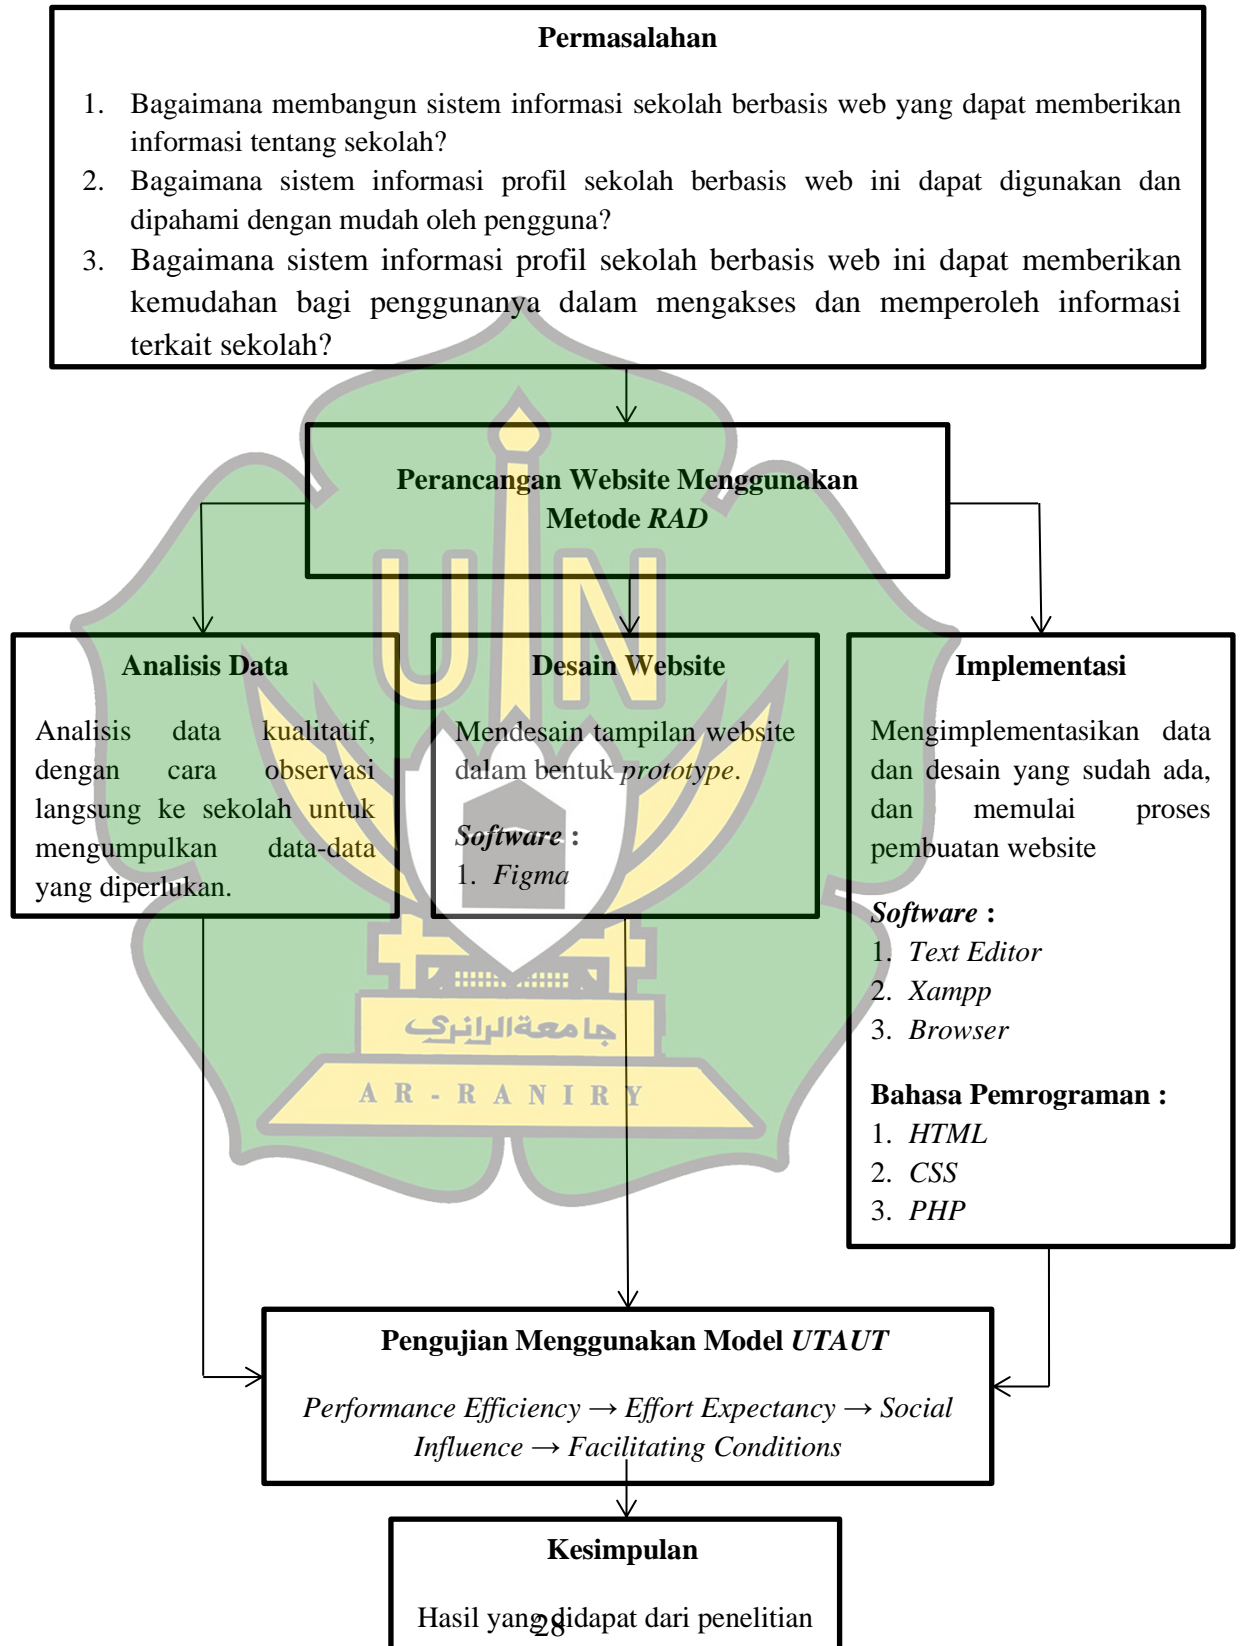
**Permasalahan**

1. Bagaimana membangun sistem informasi sekolah berbasis web yang dapat memberikan informasi tentang sekolah?
2. Bagaimana sistem informasi profil sekolah berbasis web ini dapat digunakan dan dipahami dengan mudah oleh pengguna?
3. Bagaimana sistem informasi profil sekolah berbasis web ini dapat memberikan kemudahan bagi penggunanya dalam mengakses dan memperoleh informasi terkait sekolah?

**Perancangan Website Menggunakan Metode *RAD***

**Analisis Data**

Analisis data kualitatif, dengan cara observasi langsung ke sekolah untuk mengumpulkan data-data yang diperlukan.

**Desain Website**

Mendesain tampilan website dalam bentuk *prototype*.

***Software* :**
1. *Figma*

**Implementasi**

Mengimplementasikan data dan desain yang sudah ada, dan memulai proses pembuatan website

***Software* :**
1. *Text Editor*
2. *Xampp*
3. *Browser*

**Bahasa Pemrograman :**
1. *HTML*
2. *CSS*
3. *PHP*

جامعة الرانري
A R - R A N I R Y

**Pengujian Menggunakan Model *UTAUT***

*Performance Efficiency* → *Effort Expectancy* → *Social Influence* → *Facilitating Conditions*

**Kesimpulan**

Hasil yang didapat dari penelitian

28